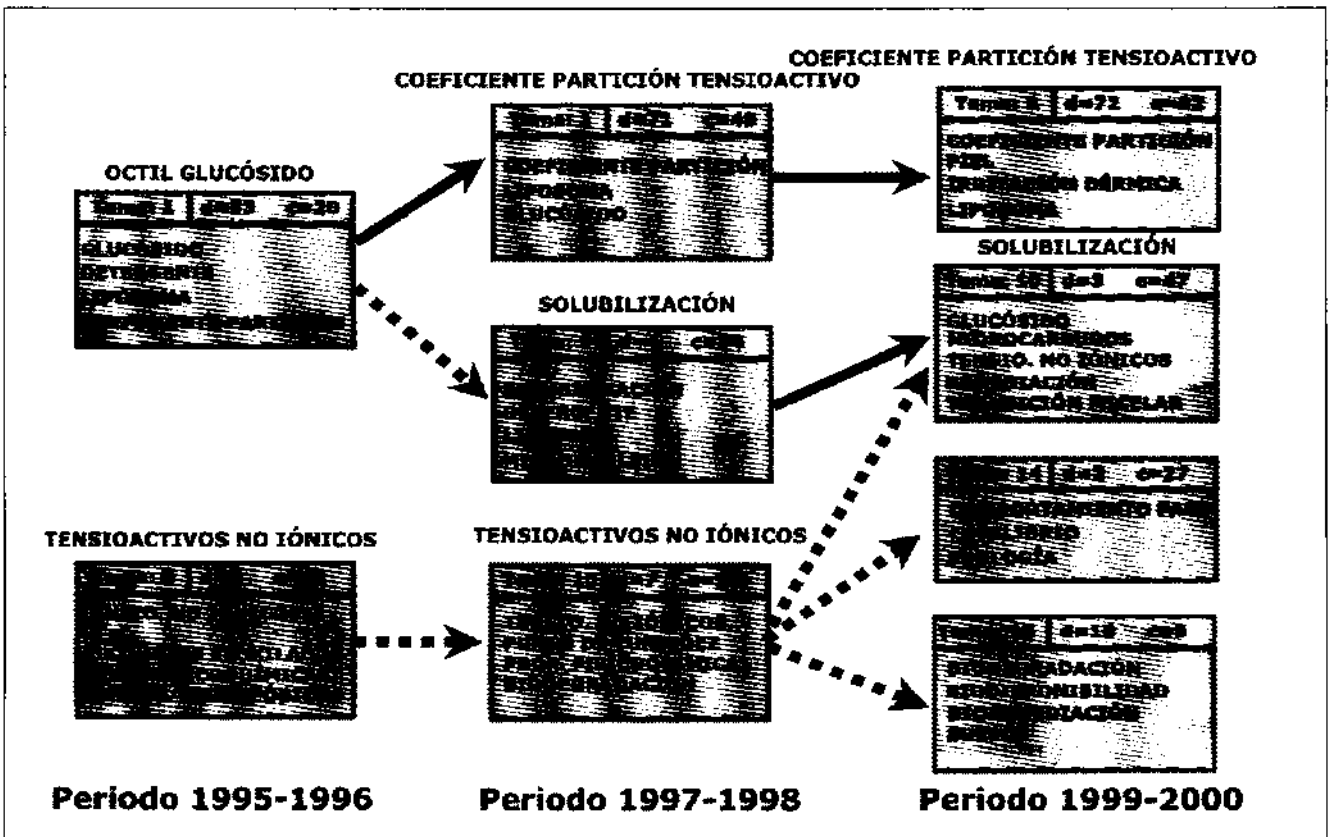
COEFICIENTE PARTICIÓN TENSIOACTIVO

COEFICIENTE PARTICIÓN TENSIOACTIVO

OCTIL GLUCÓSIDO

| Tema 1 | d=33 | c=30 |
|---|---|---|

GLUCÓSIDO
DETERGENTE
LIPOSOMA
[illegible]

| Tema 3 | d=23 | c=40 |
|---|---|---|

COEFICIENTE PARTICIÓN
LIPOSOMA
GLUCÓSIDO

| Tema 8 | d=72 | c=42 |
|---|---|---|

COEFICIENTE PARTICIÓN
PIEL
IRRITACIÓN DÉRMICA
LIPOSOMA

SOLUBILIZACIÓN

| Tema 12 | d=3 | c=47 |
|---|---|---|

GLUCÓSIDO
HIDROCARBUROS
TENSIO. NO IÓNICOS
SOLUBILIZACIÓN
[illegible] MICELAR

SOLUBILIZACIÓN

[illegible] c=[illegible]
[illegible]

| Tema 14 | d=3 | c=27 |
|---|---|---|

COMPORTAMIENTO FASES
EQUILIBRIO
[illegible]

TENSIOACTIVOS NO IÓNICOS

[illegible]

TENSIOACTIVOS NO IÓNICOS

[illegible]

| Tema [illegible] | d=18 | c=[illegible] |
|---|---|---|

BIODEGRADACIÓN
BIODISPONIBILIDAD
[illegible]
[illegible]

Periodo 1995-1996

Periodo 1997-1998

Periodo 1999-2000